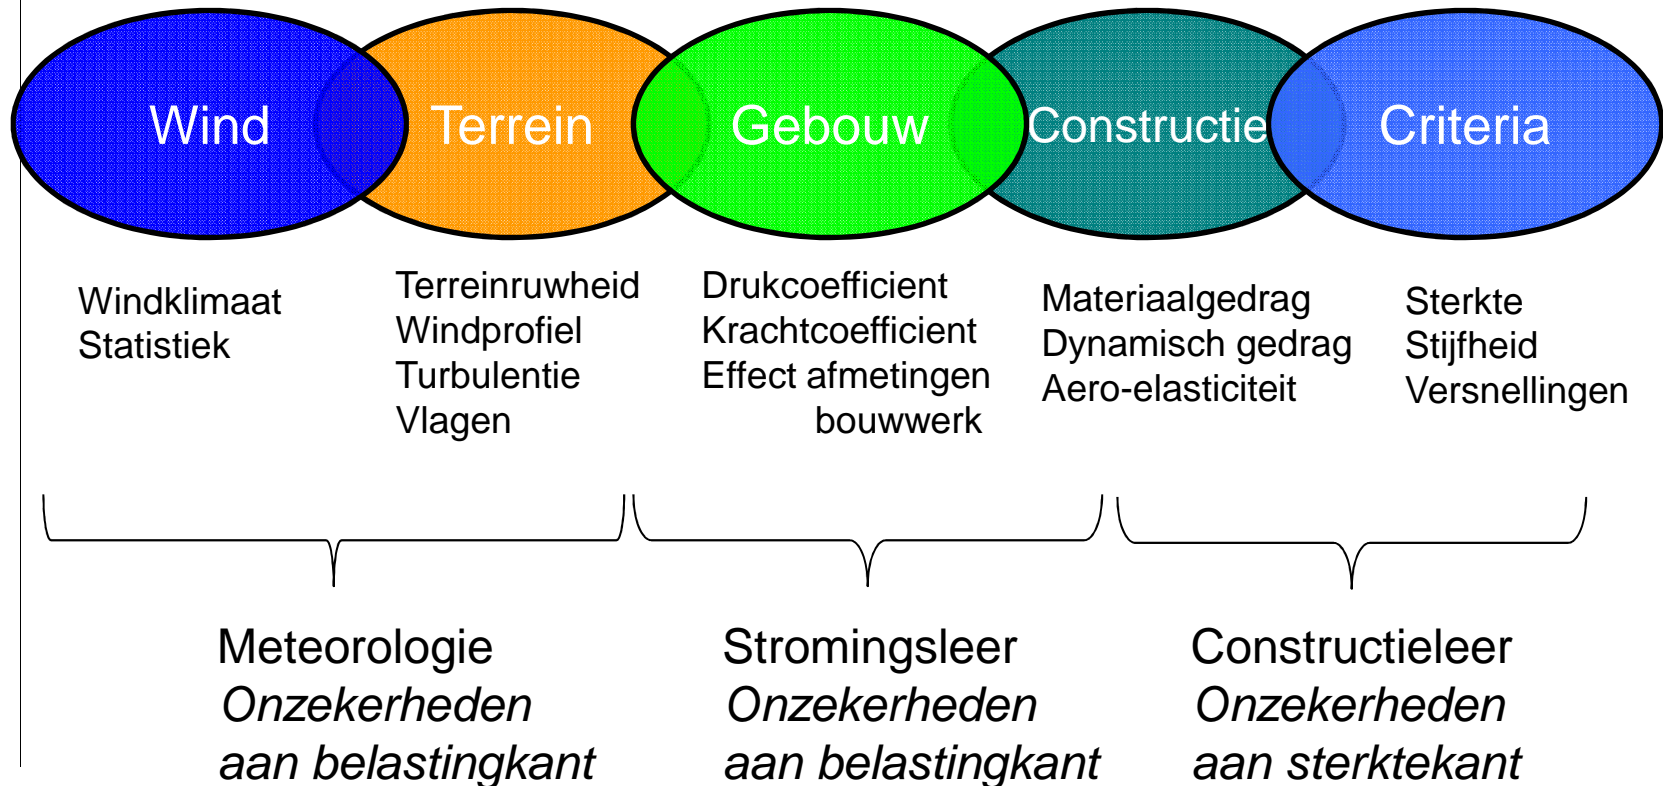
Wind

Terrein

Gebouw

Constructie

Criteria

Windklimaat
Statistiek

Terreinruwheid
Windprofiel
Turbulentie
Vlagen

Drukcoefficient
Krachtcoefficient
Effect afmetingen bouwwerk

Materiaalgedrag
Dynamisch gedrag
Aero-elasticiteit

Sterkte
Stijfheid
Versnellingen

Meteorologie
*Onzekerheden aan belastingkant*

Stromingsleer
*Onzekerheden aan belastingkant*

Constructieleer
*Onzekerheden aan sterktekant*